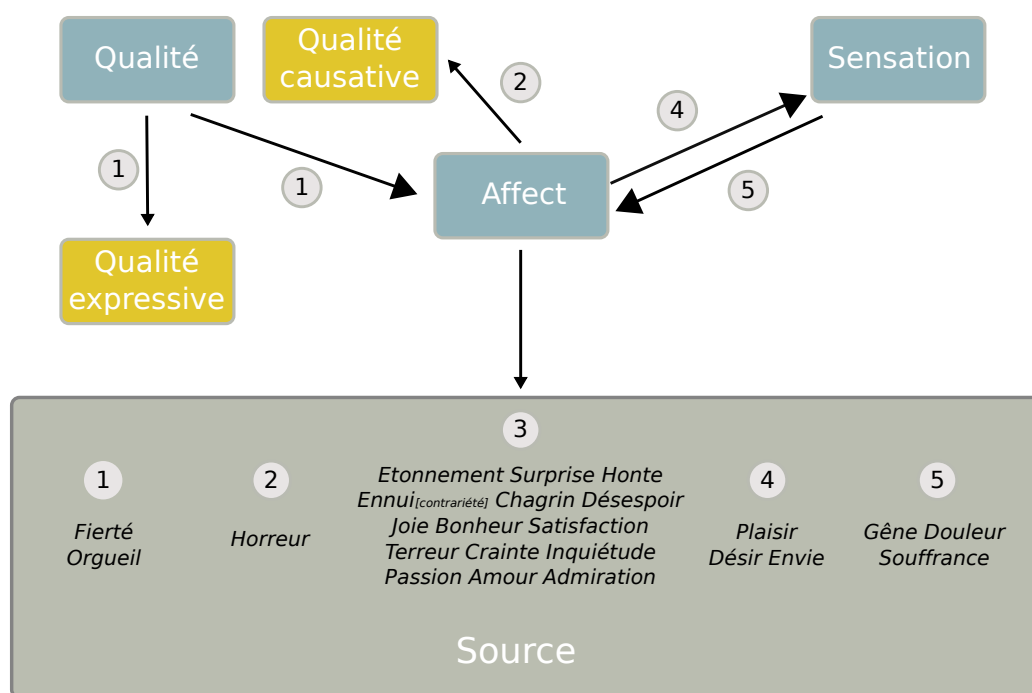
Qualité

Qualité causative

2

Sensation

4

1

1

Affect

5

Qualité expressive

3

1

Fierté
Orgueil

2

Horreur

Etonnement Surprise Honte
Ennui[contrariété] Chagrin Désespoir
Joie Bonheur Satisfaction
Terreur Crainte Inquiétude
Passion Amour Admiration

4

Plaisir
Désir Envie

5

Gêne Douleur
Souffrance

Source